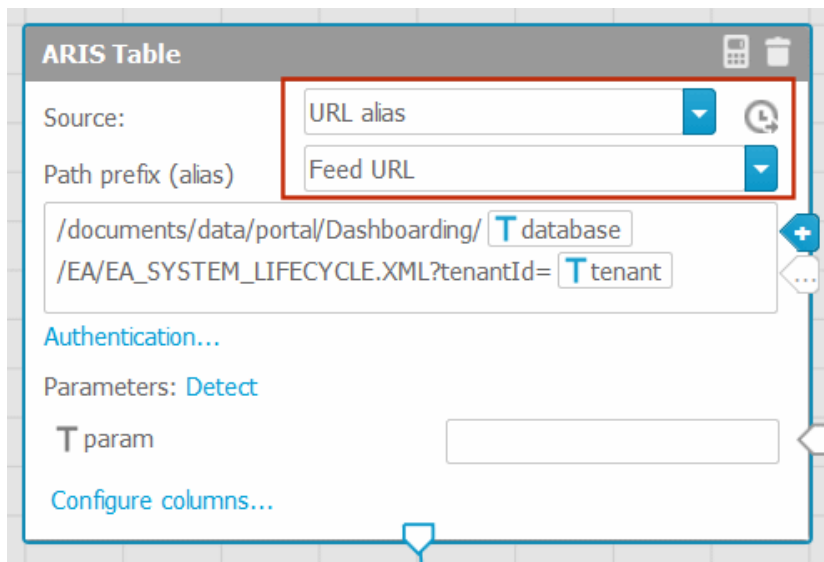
ARIS Table

Source: URL alias

Path prefix (alias) Feed URL

/documents/data/portal/Dashboarding/ T database /EA/EA_SYSTEM_LIFECYCLE.XML?tenantId= T tenant

Authentication...

Parameters: Detect

T param

Configure columns...